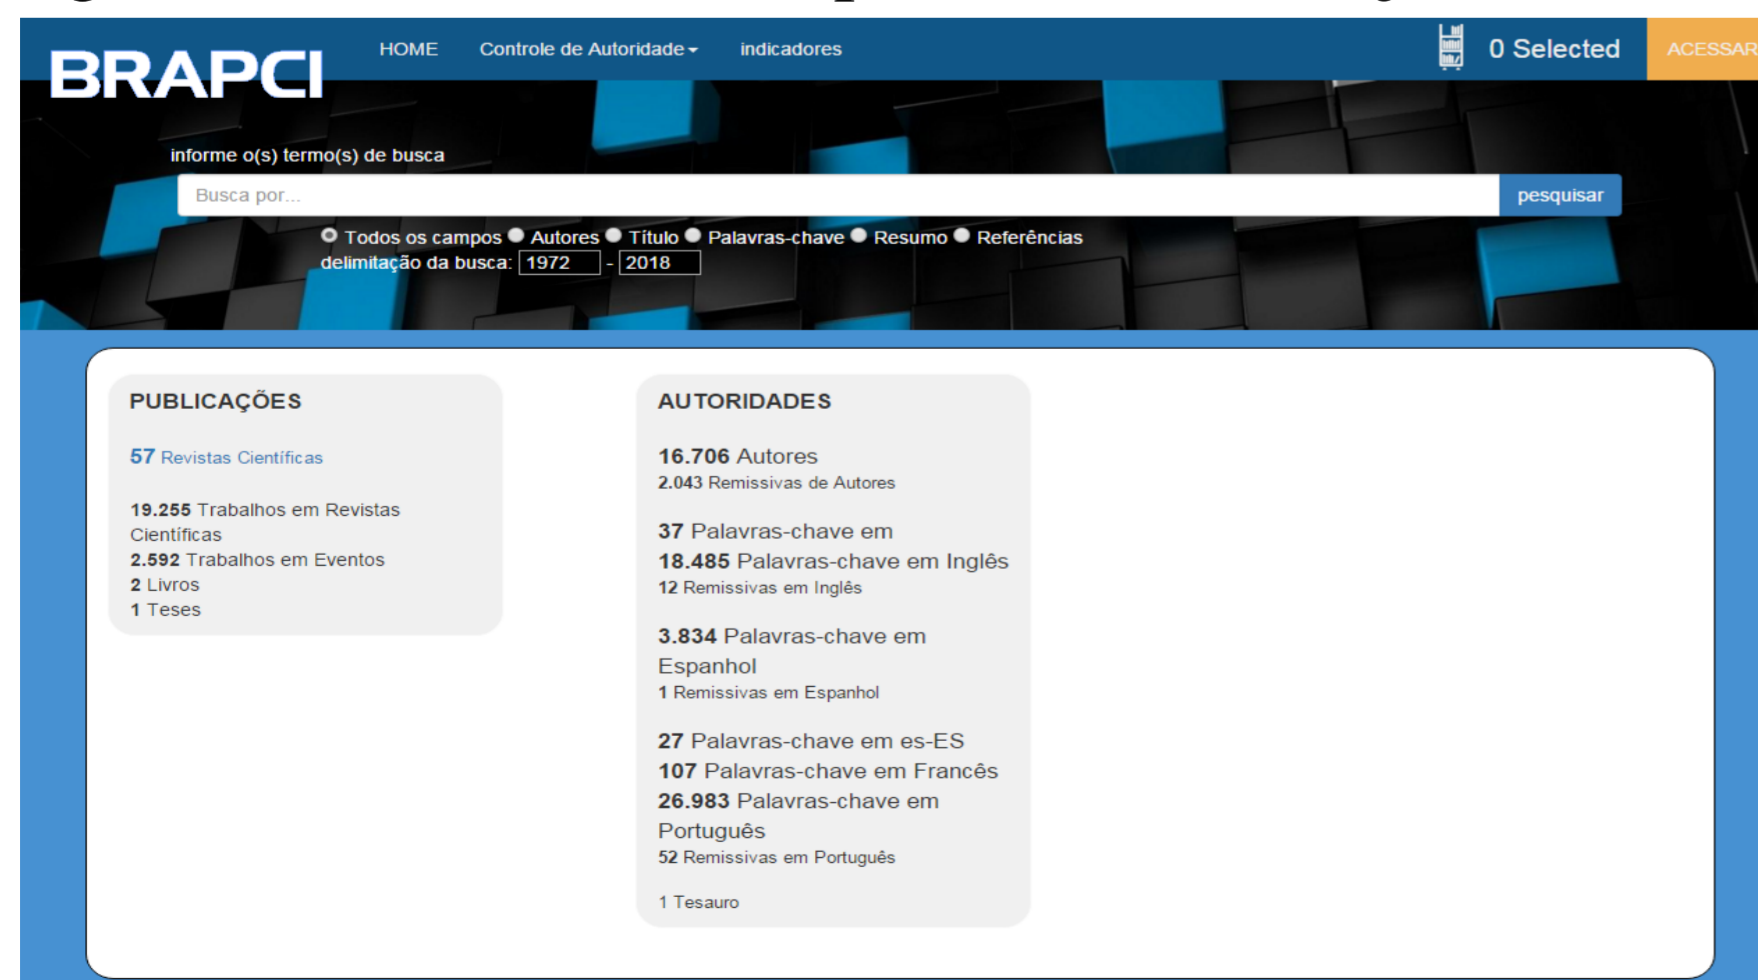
BRAPCI HOME Controle de Autoridade indicadores 0 Selected ACESSAR

informe o(s) termo(s) de busca

Busca por...

pesquisar

Todos os campos Autores Título Palavras-chave Resumo Referências
delimitação da busca: 1972 - 2018

PUBLICAÇÕES

57 Revistas Científicas

19.255 Trabalhos em Revistas Científicas
2.592 Trabalhos em Eventos
2 Livros
1 Teses

AUTORIDADES

16.706 Autores
2.043 Remissivas de Autores

37 Palavras-chave em
18.485 Palavras-chave em Inglês
12 Remissivas em Inglês

3.834 Palavras-chave em Espanhol
1 Remissivas em Espanhol

27 Palavras-chave em es-ES
107 Palavras-chave em Francês
26.983 Palavras-chave em Português
52 Remissivas em Português

1 Tesauro